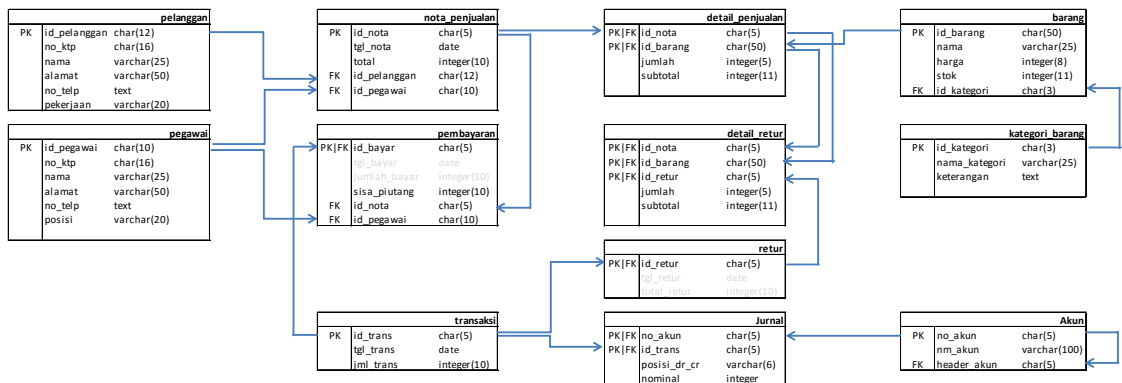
pelanggan
| PK | id_pelanggan | char(12) |
|---|---|---|
| | no_ktp | char(16) |
| | nama | varchar(25) |
| | alamat | varchar(50) |
| | no_telp | text |
| | pekerjaan | varchar(20) |

pegawai
| PK | id_pegawai | char(10) |
|---|---|---|
| | no_ktp | char(16) |
| | nama | varchar(25) |
| | alamat | varchar(50) |
| | no_telp | text |
| | posisi | varchar(20) |

nota_penjualan
| PK | id_nota | char(5) |
|---|---|---|
| | tgl_nota | date |
| | total | integer(10) |
| FK | id_pelanggan | char(12) |
| FK | id_pegawai | char(10) |

pembayaran
| PK\|FK | id_bayar | char(5) |
|---|---|---|
| | tgl_bayar | date |
| | jumlah_bayar | integer(10) |
| | sisa_piutang | integer(10) |
| FK | id_nota | char(5) |
| FK | id_pegawai | char(10) |

transaksi
| PK | id_trans | char(5) |
|---|---|---|
| | tgl_trans | date |
| | jml_trans | integer(10) |

detail_penjualan
| PK\|FK | id_nota | char(5) |
|---|---|---|
| PK\|FK | id_barang | char(50) |
| | jumlah | integer(5) |
| | subtotal | integer(11) |

detail_retur
| PK\|FK | id_nota | char(5) |
|---|---|---|
| PK\|FK | id_barang | char(50) |
| PK\|FK | id_retur | char(5) |
| | jumlah | integer(5) |
| | subtotal | integer(11) |

retur
| PK\|FK | id_retur | char(5) |
|---|---|---|
| | tgl_retur | date |
| | total_retur | integer(10) |

Jurnal
| PK\|FK | no_akun | char(5) |
|---|---|---|
| PK\|FK | id_trans | char(5) |
| | posisi_dr_cr | varchar(6) |
| | nominal | integer |

barang
| PK | id_barang | char(50) |
|---|---|---|
| | nama | varchar(25) |
| | harga | integer(8) |
| | stok | integer(11) |
| FK | id_kategori | char(3) |

kategori_barang
| PK | id_kategori | char(3) |
|---|---|---|
| | nama_kategori | varchar(25) |
| | keterangan | text |

Akun
| PK | no_akun | char(5) |
|---|---|---|
| | nm_akun | varchar(100) |
| FK | header_akun | char(5) |